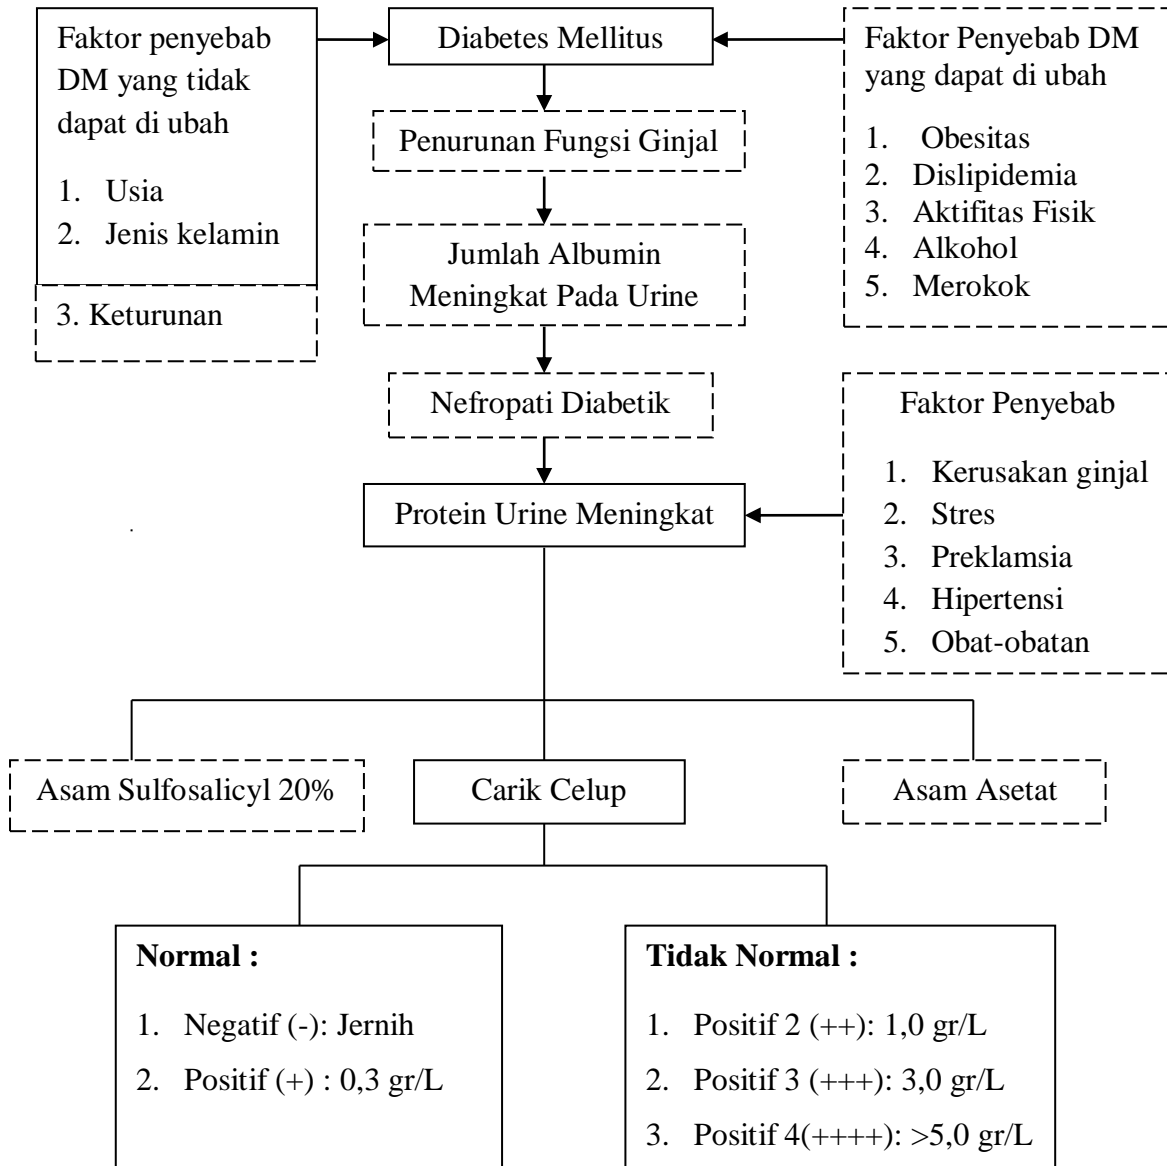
Faktor penyebab DM yang tidak dapat di ubah

1. Usia
2. Jenis kelamin

3. Keturunan

Diabetes Mellitus

Faktor Penyebab DM yang dapat di ubah

1. Obesitas
2. Dislipidemia
3. Aktifitas Fisik
4. Alkohol
5. Merokok

Penurunan Fungsi Ginjal

Jumlah Albumin Meningkat Pada Urine

Nefropati Diabetik

Protein Urine Meningkat

Faktor Penyebab

1. Kerusakan ginjal
2. Stres
3. Preklamsia
4. Hipertensi
5. Obat-obatan

Asam Sulfosalicyl 20%

Carik Celup

Asam Asetat

**Normal :**

1. Negatif (-): Jernih
2. Positif (+) : 0,3 gr/L

**Tidak Normal :**

1. Positif 2 (++): 1,0 gr/L
2. Positif 3 (+++): 3,0 gr/L
3. Positif 4(++++): >5,0 gr/L